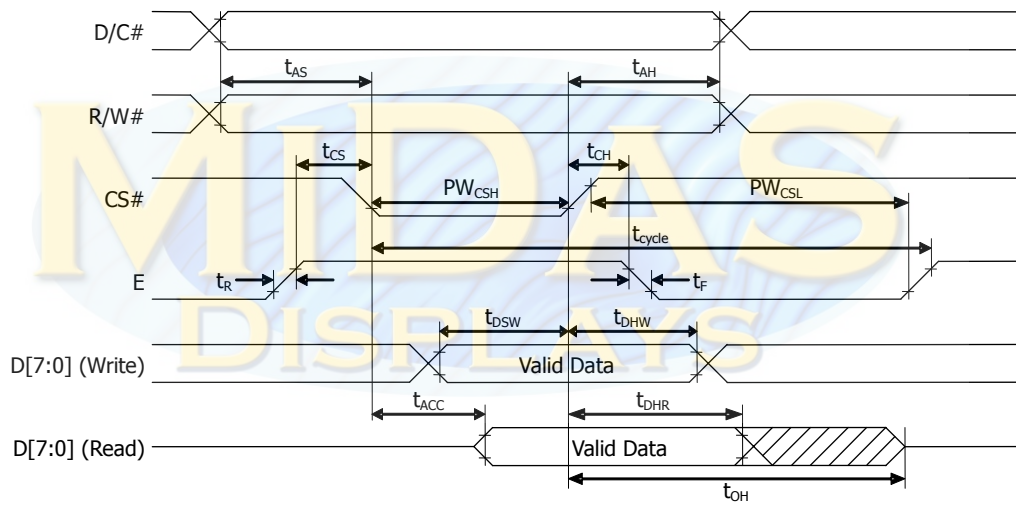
D/C#

$t_{AS}$ $t_{AH}$

R/W#

$t_{CS}$ $t_{CH}$

CS#

$PW_{CSH}$ $PW_{CSL}$

$t_{cycle}$

E

$t_R$ $t_F$

$t_{DSW}$ $t_{DHW}$

D[7:0] (Write)

Valid Data

$t_{ACC}$ $t_{DHR}$

D[7:0] (Read)

Valid Data

$t_{OH}$

MIDAS DISPLAYS